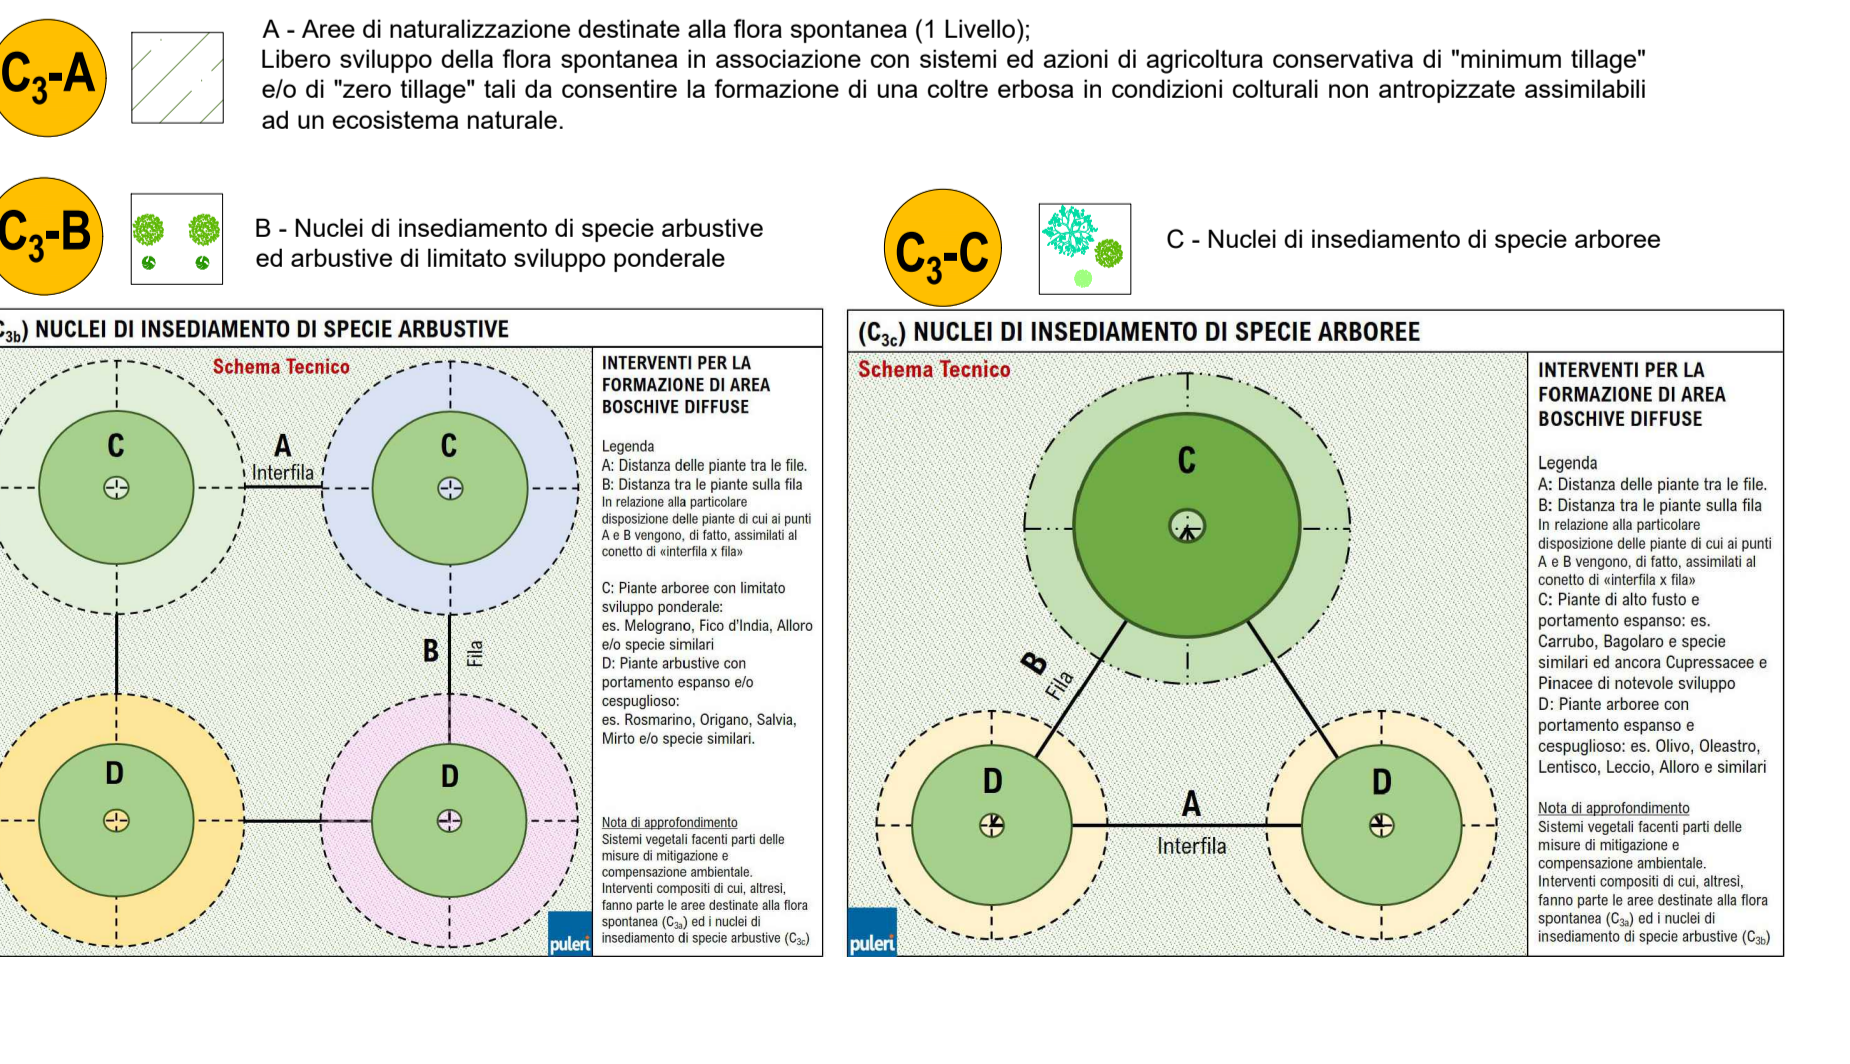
$C_3$-A

A - Aree di naturalizzazione destinate alla flora spontanea (1 Livello);
Libero sviluppo della flora spontanea in associazione con sistemi ed azioni di agricoltura conservativa di "minimum tillage" e/o di "zero tillage" tali da consentire la formazione di una coltre erbosa in condizioni colturali non antropizzate assimilabili ad un ecosistema naturale.

$C_3$-B

B - Nuclei di insediamento di specie arbustive ed arbustive di limitato sviluppo ponderale

$C_3$-C

C - Nuclei di insediamento di specie arboree

$_{3b}$) NUCLEI DI INSEDIAMENTO DI SPECIE ARBUSTIVE

Schema Tecnico

C
A
Interfila
C
B
Fila
D
D

INTERVENTI PER LA FORMAZIONE DI AREA BOSCHIVE DIFFUSE

Legenda
A: Distanza delle piante tra le file.
B: Distanza tra le piante sulla fila
In relazione alla particolare disposizione delle piante di cui ai punti A e B vengono, di fatto, assimilati al conetto di «interfila x fila»

C: Piante arboree con limitato sviluppo ponderale:
es. Melograno, Fico d'India, Alloro e/o specie similari
D: Piante arbustive con portamento espanso e/o cespuglioso:
es. Rosmarino, Origano, Salvia, Mirto e/o specie similari.

Nota di approfondimento
Sistemi vegetali facenti parti delle misure di mitigazione e compensazione ambientale.
Interventi compositi di cui, altresì, fanno parte le aree destinate alla flora spontanea ($C_{3a}$) ed i nuclei di insediamento di specie arbustive ($C_{3c}$)

puleri

($C_{3c}$) NUCLEI DI INSEDIAMENTO DI SPECIE ARBOREE

Schema Tecnico

C
B
Fila
D
A
Interfila
D

INTERVENTI PER LA FORMAZIONE DI AREA BOSCHIVE DIFFUSE

Legenda
A: Distanza delle piante tra le file.
B: Distanza tra le piante sulla fila
In relazione alla particolare disposizione delle piante di cui ai punti A e B vengono, di fatto, assimilati al conetto di «interfila x fila»
C: Piante di alto fusto e portamento espanso: es. Carrubo, Bagolaro e specie similari ed ancora Cupressacee e Pinacee di notevole sviluppo
D: Piante arboree con portamento espanso e cespuglioso: es. Olivo, Oleastro, Lentisco, Leccio, Alloro e similari

Nota di approfondimento
Sistemi vegetali facenti parti delle misure di mitigazione e compensazione ambientale.
Interventi compositi di cui, altresì, fanno parte le aree destinate alla flora spontanea ($C_{3a}$) ed i nuclei di insediamento di specie arbustive ($C_{3b}$)

puleri